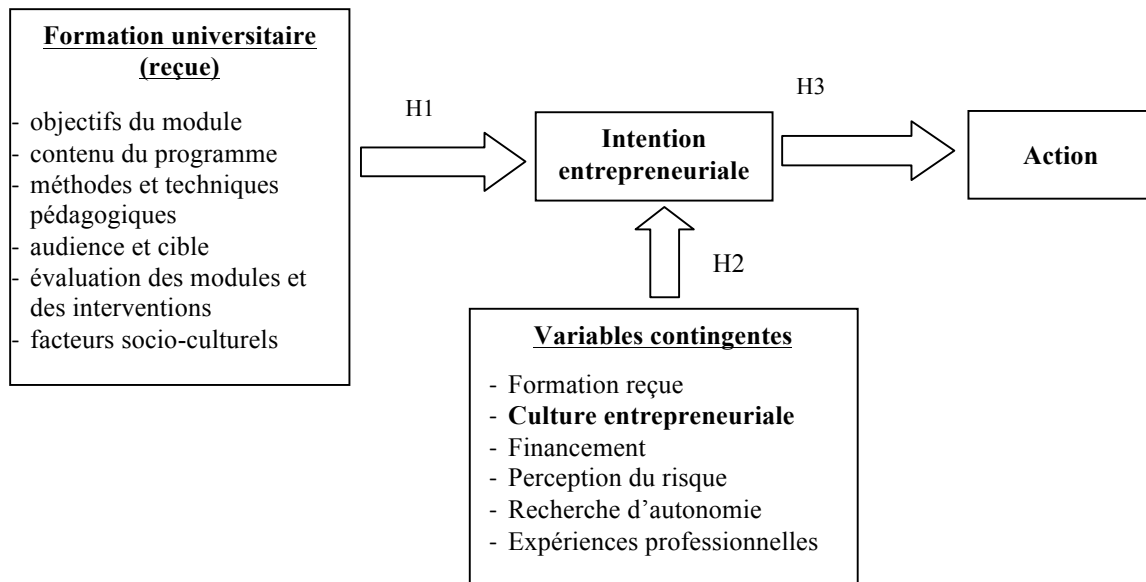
Formation universitaire (reçue)

- objectifs du module
- contenu du programme
- méthodes et techniques pédagogiques
- audience et cible
- évaluation des modules et des interventions
- facteurs socio-culturels

H1

Intention entrepreneuriale

H3

Action

H2

Variables contingentes

- Formation reçue
- Culture entrepreneuriale
- Financement
- Perception du risque
- Recherche d'autonomie
- Expériences professionnelles